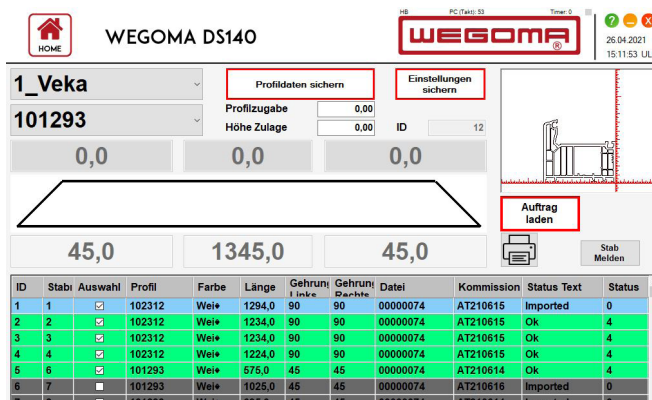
HOME

WEGOMA DS140

HB PC (Takt): 53 Timer: 0

WEGOMA

26.04.2021
15:11:53 UL

1_Veka

101293

Profildaten sichern

Einstellungen sichern

Profilzugabe 0,00

Höhe Zulage 0,00

ID 12

0,0 0,0 0,0

Auftrag laden

45,0 1345,0 45,0

Stab Melden

| ID | Stab | Auswahl | Profil | Farbe | Länge | Gehrung Links | Gehrung Rechts | Datei | Kommission | Status Text | Status |
|---|---|---|---|---|---|---|---|---|---|---|---|
| 1 | 1 | ☑ | 102312 | Wei♦ | 1294,0 | 90 | 90 | 00000074 | AT210615 | Imported | 0 |
| 2 | 2 | ☑ | 102312 | Wei♦ | 1234,0 | 90 | 90 | 00000074 | AT210615 | Ok | 4 |
| 3 | 3 | ☑ | 102312 | Wei♦ | 1234,0 | 90 | 90 | 00000074 | AT210615 | Ok | 4 |
| 4 | 4 | ☑ | 102312 | Wei♦ | 1224,0 | 90 | 90 | 00000074 | AT210615 | Ok | 4 |
| 5 | 6 | ☑ | 101293 | Wei♦ | 575,0 | 45 | 45 | 00000074 | AT210614 | Ok | 4 |
| 6 | 7 | ☐ | 101293 | Wei♦ | 1025,0 | 45 | 45 | 00000074 | AT210616 | Imported | 0 |